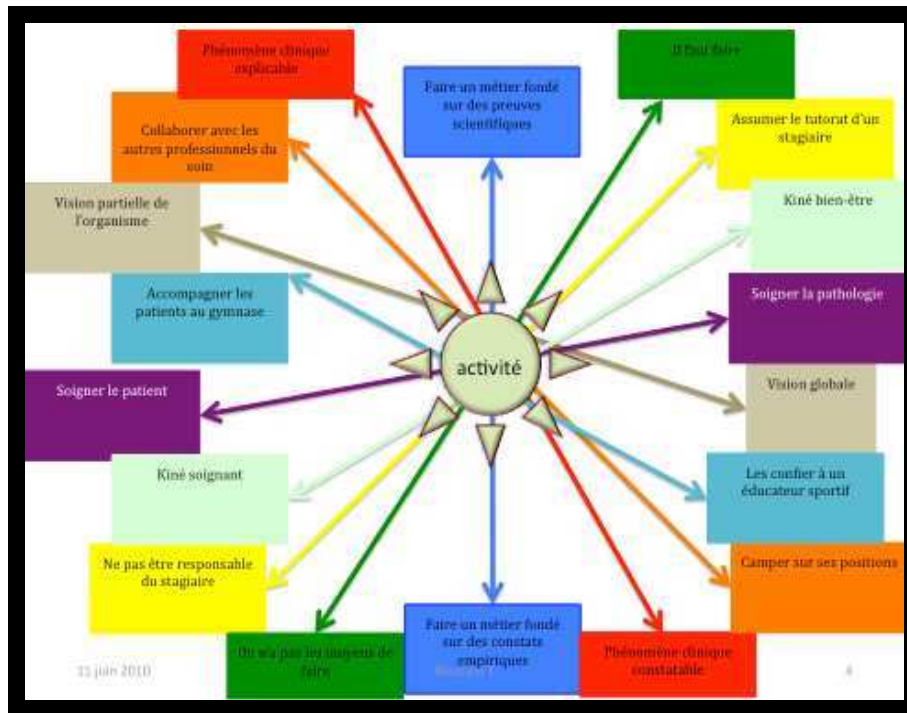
Phénomène clinique explicable

Faire un métier fondé sur des preuves scientifiques

Il faut faire

Collaborer avec les autres professionnels du soin

Assumer le tutorat d'un stagiaire

Vision partielle de l'organisme

Kiné bien-être

Accompagner les patients au gymnase

Soigner la pathologie

activité

Soigner le patient

Vision globale

Kiné soignant

Les confier à un éducateur sportif

Ne pas être responsable du stagiaire

Camper sur ses positions

On n'a pas les moyens de faire

Faire un métier fondé sur des constats empiriques

Phénomène clinique constatable

11 juin 2010

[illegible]

4